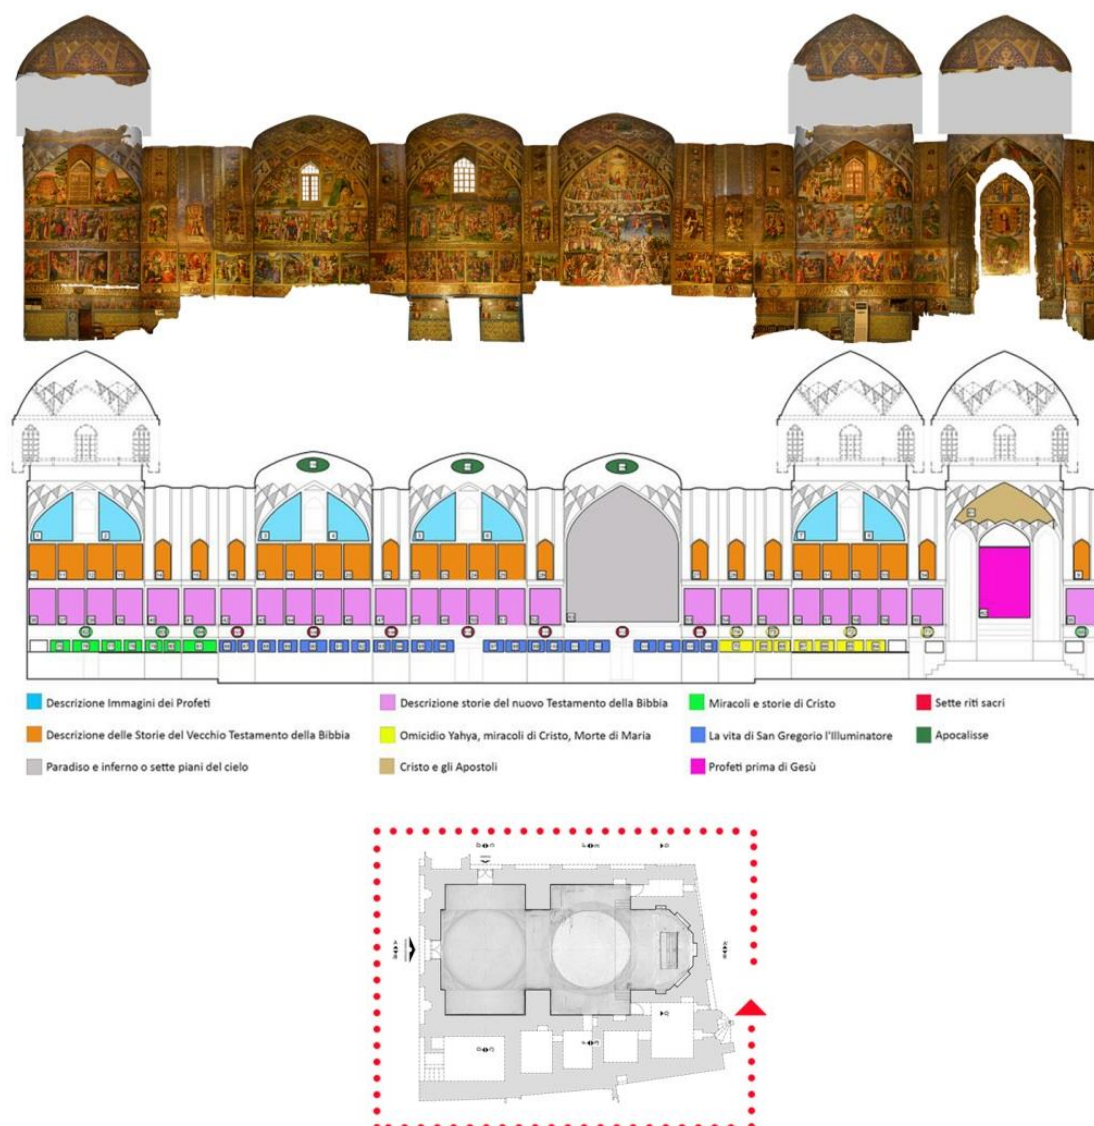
Descrizione Immagini dei Profeti

Descrizione delle Storie del Vecchio Testamento della Bibbia

Paradiso e inferno o sette piani del cielo

Descrizione storie del nuovo Testamento della Bibbia

Omicidio Yahya, miracoli di Cristo, Morte di Maria

Cristo e gli Apostoli

Miracoli e storie di Cristo

La vita di San Gregorio l'Illuminatore

Profeti prima di Gesù

Sette riti sacri

Apocalisse